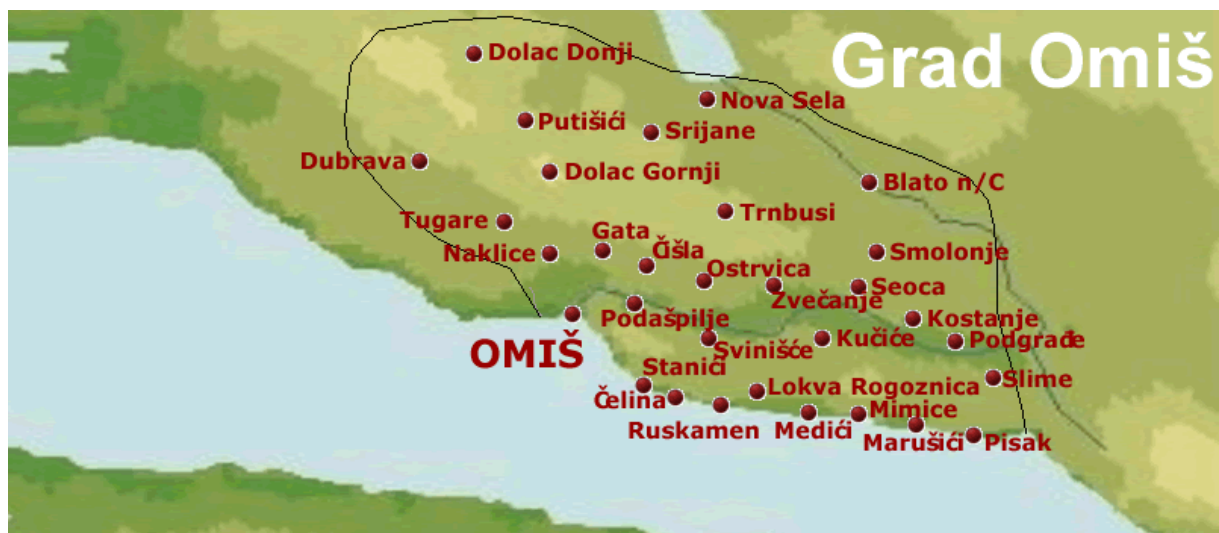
Grad Omiš

Dolac Donji
Nova Sela
Putišići
Srijane
Dubrava
Dolac Gornji
Blato n/C
Trnbusi
Tugare
Gata
Čišla
Smolonje
Naklice
Ostrvica
Seoca
Zvečanje
Podašpilje
Kostanje
OMIŠ
Kučiće
Podgrađe
Svinišće
Stanići
Slime
Lokva Rogoznica
Čelina
Mimice
Ruskamen
Medići
Marušići
Pisak